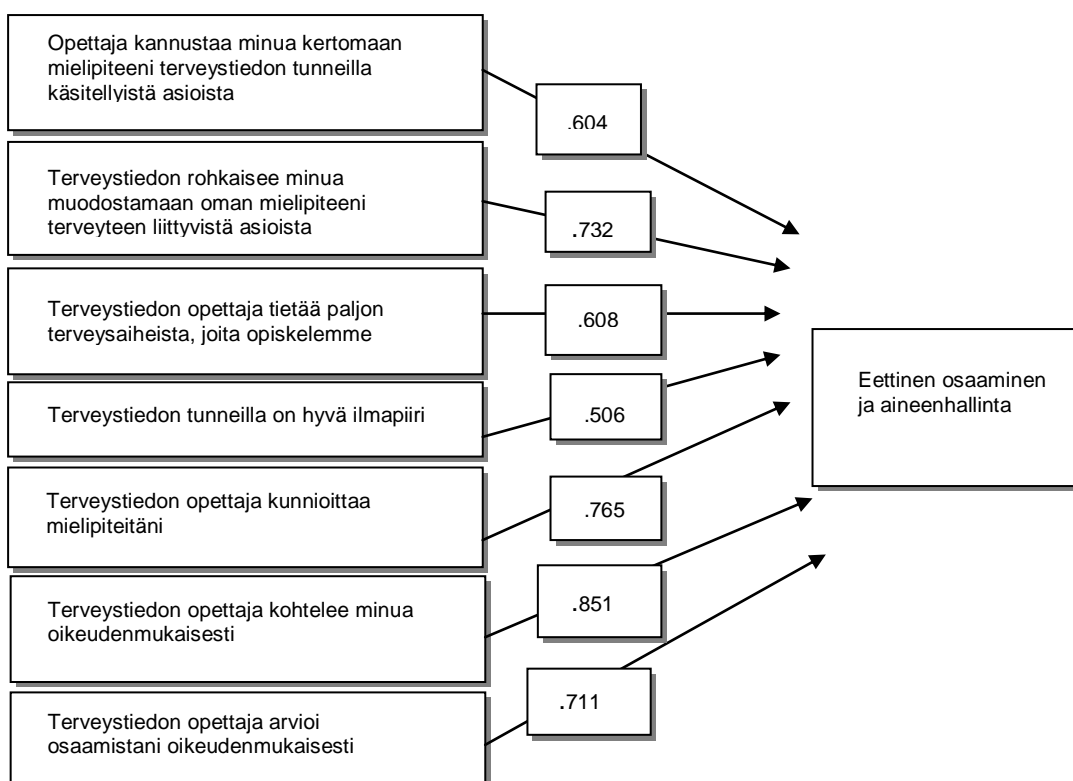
Opettaja kannustaa minua kertomaan mielipiteeni terveystiedon tunneilla käsitellyistä asioista

.604

Terveystiedon rohkaisee minua muodostamaan oman mielipiteeni terveyteen liittyvistä asioista

.732

Terveystiedon opettaja tietää paljon terveysaiheista, joita opiskelemme

.608

Terveystiedon tunneilla on hyvä ilmapiiri

.506

Terveystiedon opettaja kunnioittaa mielipiteitäni

.765

Terveystiedon opettaja kohtelee minua oikeudenmukaisesti

.851

Terveystiedon opettaja arvioi osaamistani oikeudenmukaisesti

.711

Eettinen osaaminen ja aineenhallinta